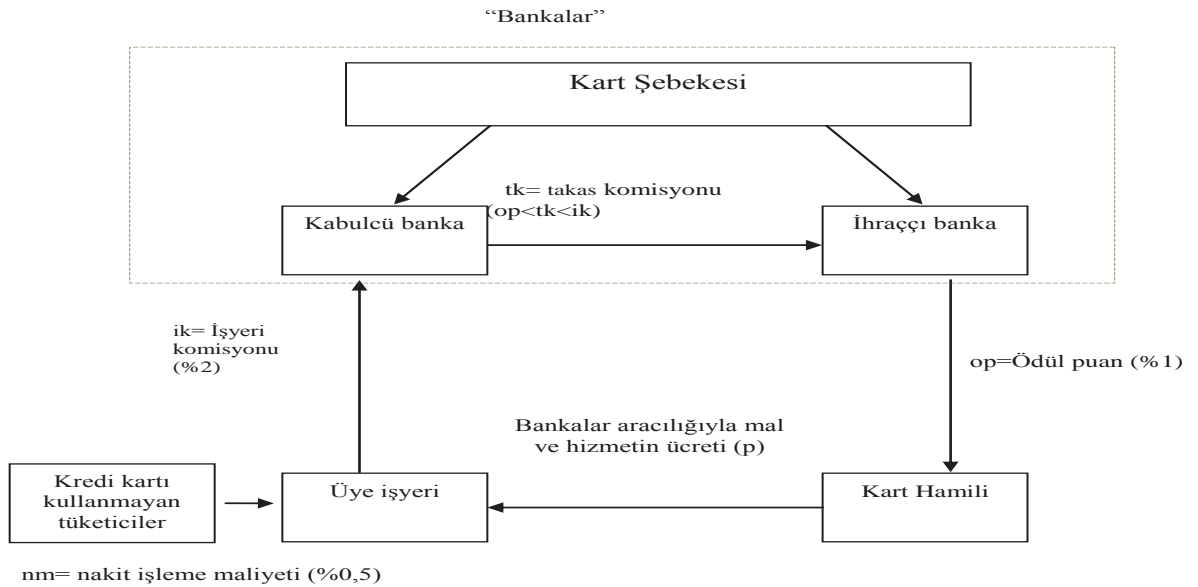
"Bankalar"

Kart Şebekesi

tk= takas komisyonu (op<tk<ik)

Kabulcü banka

İhraççı banka

ik= İşyeri komisyonu (%2)

op=Ödül puan (%1)

Bankalar aracılığıyla mal ve hizmetin ücreti (p)

Kredi kartı kullanmayan tüketiciler

Üye işyeri

Kart Hamili

nm= nakit işleme maliyeti (%0,5)